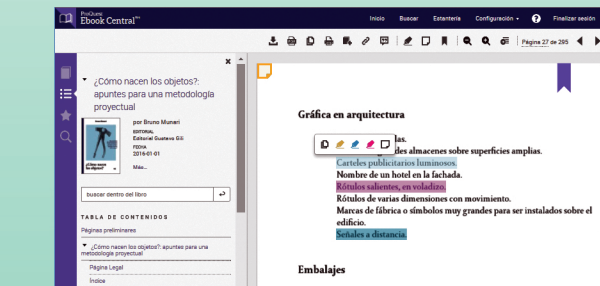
ProQuest Ebook Central™

Inicio Buscar Estantería Configuración Finalizar sesión

Página 27 de 295

¿Cómo nacen los objetos?: apuntes para una metodología proyectual

por Bruno Munari
EDITORIAL
Editorial Gustavo Gili
FECHA
2016-01-01
Más...

¿Cómo nacen los objetos?

buscar dentro del libro

TABLA DE CONTENIDOS
Páginas preliminares
¿Cómo nacen los objetos?: apuntes para una metodología proyectual
Página Legal
Índice

Gráfica en arquitectura

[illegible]las.
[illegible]des almacenes sobre superficies amplias.
Carteles publicitarios luminosos.
Nombre de un hotel en la fachada.
Rótulos salientes, en voladizo.
Rótulos de varias dimensiones con movimiento.
Marcas de fábrica o símbolos muy grandes para ser instalados sobre el edificio.
Señales a distancia.

Embalajes